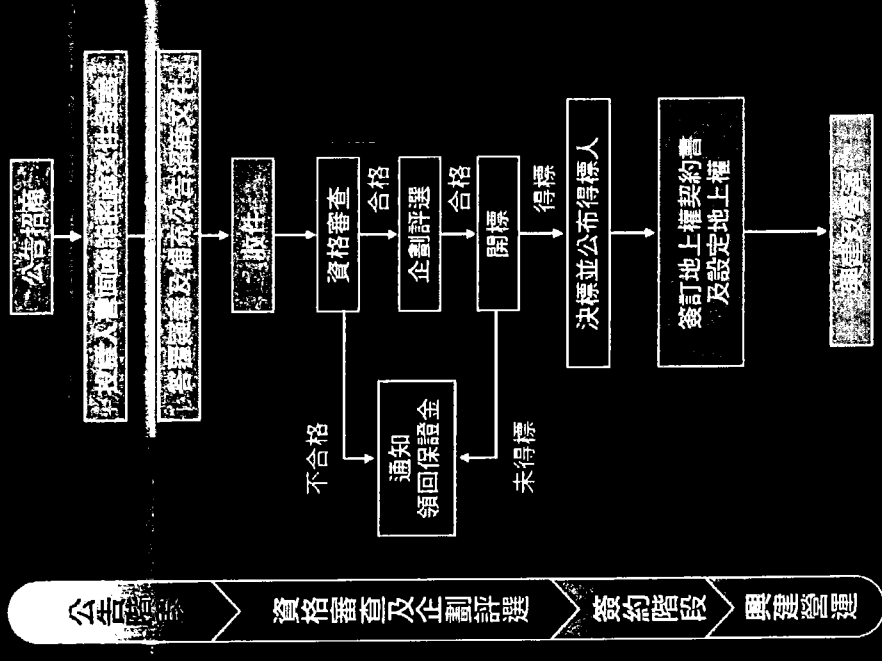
公告階段

公告招商

投資人書面詢問疑義

答覆疑義及補充公告招商文件

資格審查及企劃評選

收件

資格審查

合格

企劃評選

合格

開標

不合格

通知
領回保證金

未得標

得標

簽約階段

決標並公布得標人

簽訂地上權契約書
及設定地上權

興建營運

興建及營運